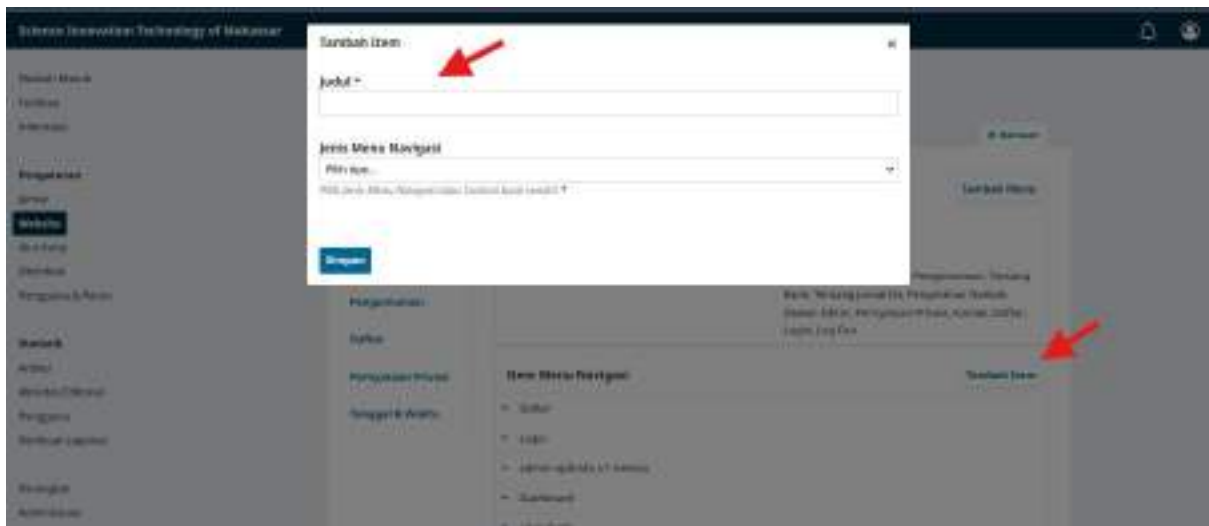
Science Innovation Technology of Makassar

Tambah Item

Judul *

Jenis Menu Navigasi

Pilih tipe...

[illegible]

Simpan

Tambah Menu

Pengumuman, Tentang Kami, Tentang Jurnal Ini, Pengiriman, Dewan Editor, Pernyataan Privasi, Kontak, Daftar, Login, Log Out

Pengumuman

Daftar

Pernyataan Privasi

Tanggal & Waktu

Item Menu Navigasi

Tambah Item

Daftar

Login

Pengaturan

Website

Statistik

Artikel

Pengguna